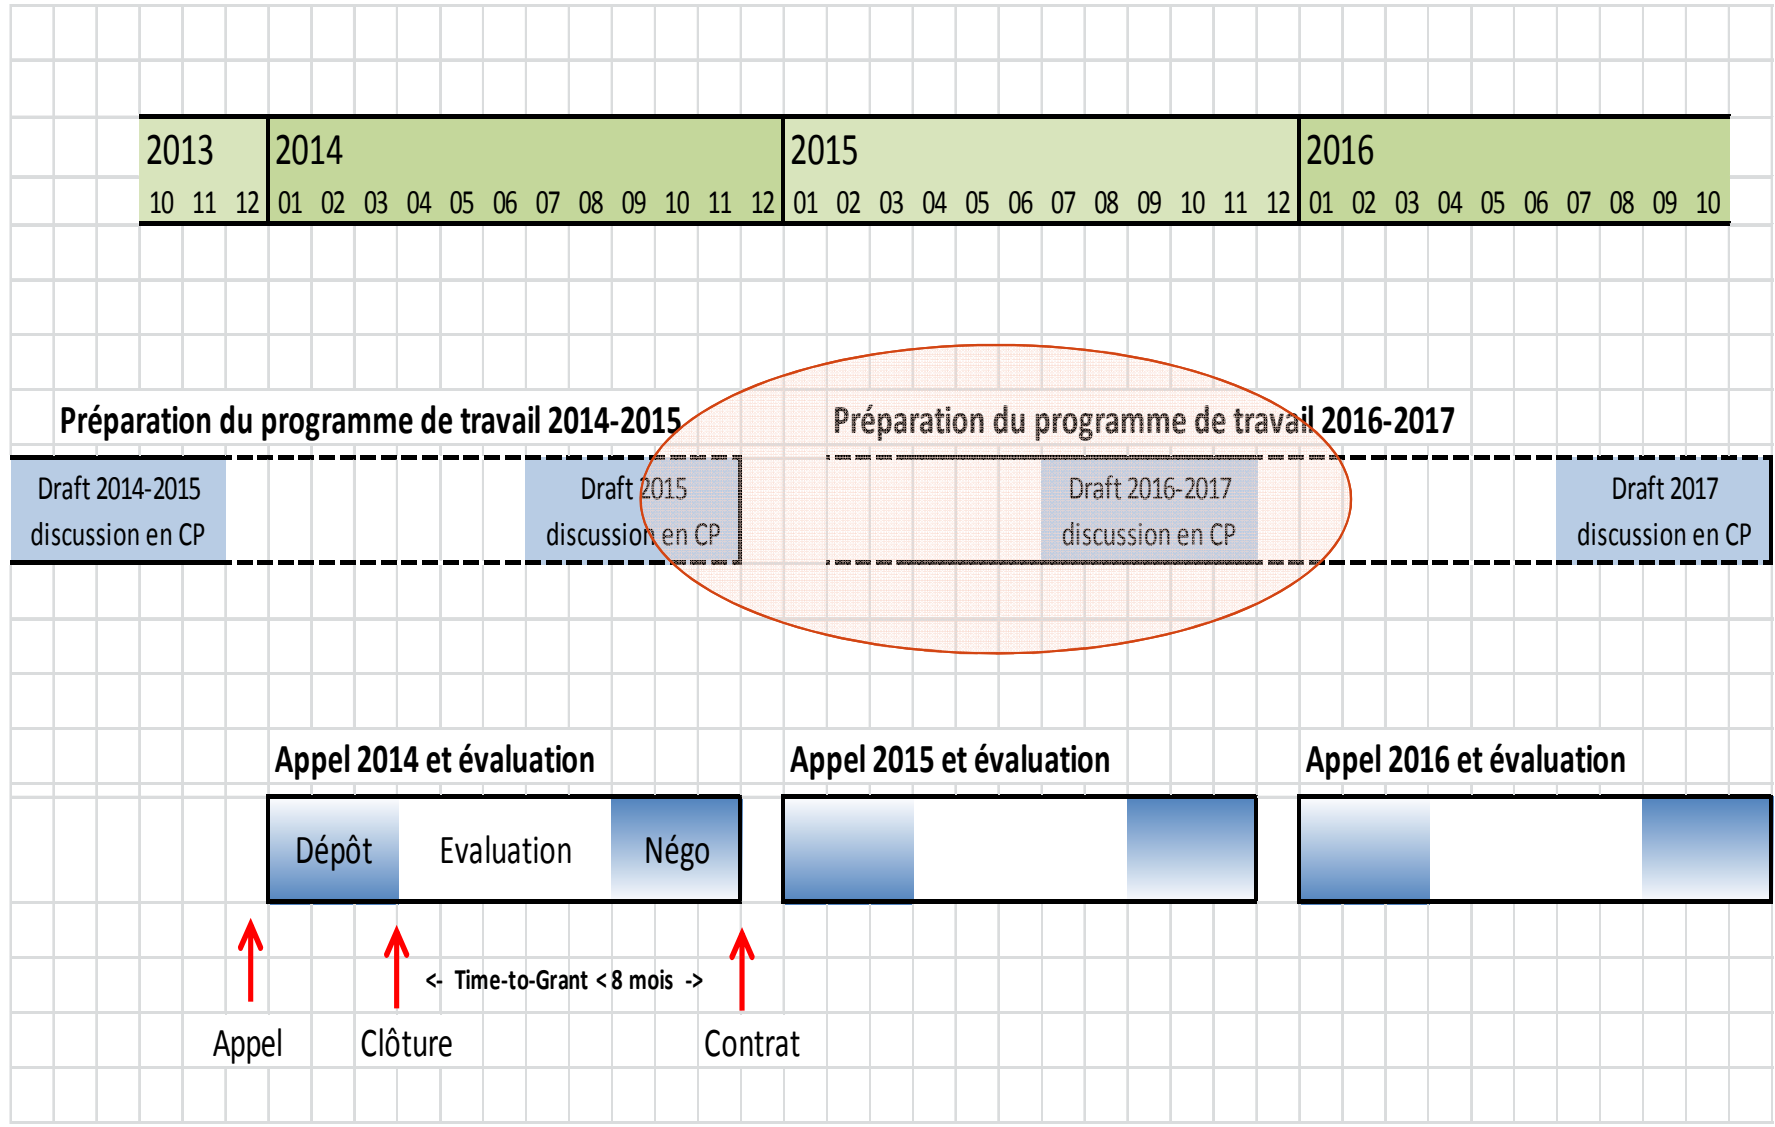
2013 10 11 12
2014 01 02 03 04 05 06 07 08 09 10 11 12
2015 01 02 03 04 05 06 07 08 09 10 11 12
2016 01 02 03 04 05 06 07 08 09 10

Préparation du programme de travail 2014-2015

Préparation du programme de travail 2016-2017

Draft 2014-2015 discussion en CP

Draft 2015 discussion en CP

Draft 2016-2017 discussion en CP

Draft 2017 discussion en CP

Appel 2014 et évaluation

Appel 2015 et évaluation

Appel 2016 et évaluation

Dépôt

Evaluation

Négo

<- Time-to-Grant < 8 mois ->

Appel

Clôture

Contrat